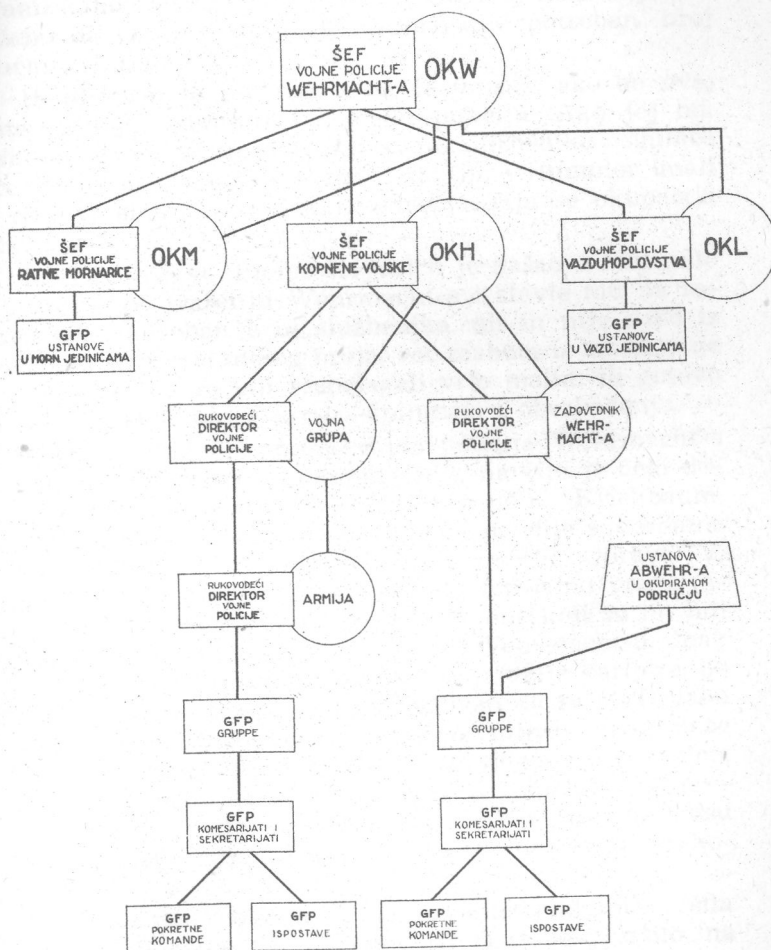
ŠEF VOJNE POLICIJE WEHRMACHT-A

OKW

ŠEF VOJNE POLICIJE RATNE MORNARICE

OKM

ŠEF VOJNE POLICIJE KOPNENE VOJSKE

OKH

ŠEF VOJNE POLICIJE VAZDUHOPLOVSTVA

OKL

GFP USTANOVE U MORN. JEDINICAMA

GFP USTANOVE U VAZD. JEDINICAMA

RUKOVODEĆI DIREKTOR VOJNE POLICIJE

VOJNA GRUPA

RUKOVODEĆI DIREKTOR VOJNE POLICIJE

ZAPOVEDNIK WEHRMACHT-A

USTANOVA ABWEHR-A U OKUPIRANOM PODRUČJU

RUKOVODEĆI DIREKTOR VOJNE POLICIJE

ARMIJA

GFP GRUPPE

GFP GRUPPE

GFP KOMESARIJATI I SEKRETARIJATI

GFP KOMESARIJATI I SEKRETARIJATI

GFP POKRETNE KOMANDE

GFP ISPOSTAVE

GFP POKRETNE KOMANDE

GFP ISPOSTAVE